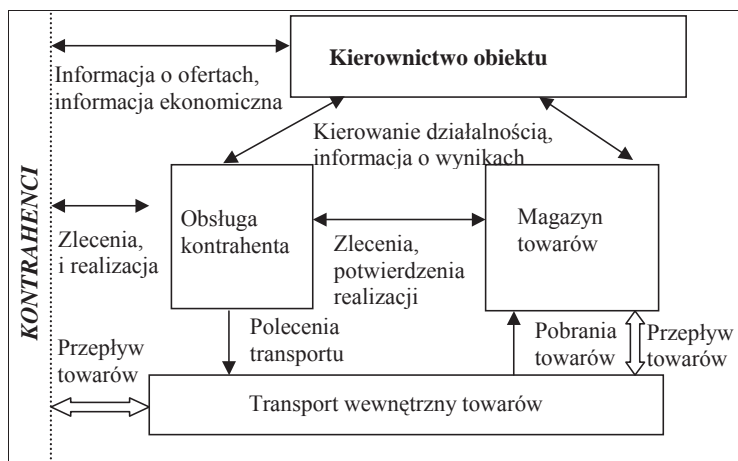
KONTRAHENCI

Kierownictwo obiektu

Informacja o ofertach, informacja ekonomiczna

Kierowanie działalnością, informacja o wynikach

Obsługa kontrahenta

Magazyn towarów

Zlecenia, i realizacja

Zlecenia, potwierdzenia realizacji

Polecenia transportu

Pobrania towarów

Przepływ towarów

Przepływ towarów

Transport wewnętrzny towarów